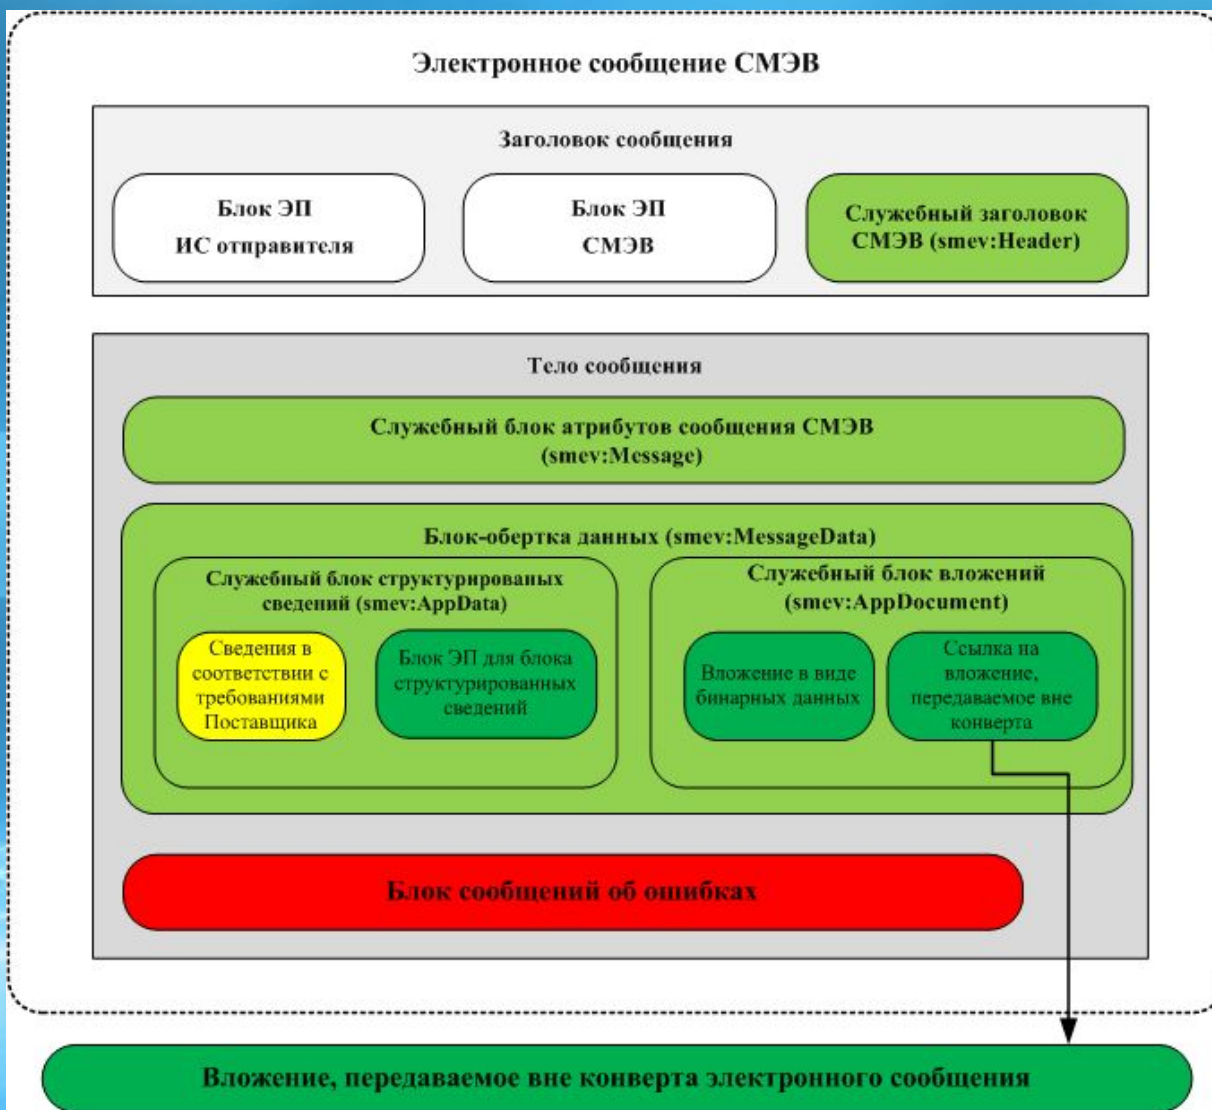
Электронное сообщение СМЭВ

Заголовок сообщения

Блок ЭП
ИС отправителя

Блок ЭП
СМЭВ

Служебный заголовок СМЭВ (smev:Header)

Тело сообщения

Служебный блок атрибутов сообщения СМЭВ (smev:Message)

Блок-обертка данных (smev:MessageData)

Служебный блок структурированых сведений (smev:AppData)

Сведения в соответствии с требованиями Поставщика

Блок ЭП для блока структурированных сведений

Служебный блок вложений (smev:AppDocument)

Вложение в виде бинарных данных

Ссылка на вложение, передаваемое вне конверта

Блок сообщений об ошибках

Вложение, передаваемое вне конверта электронного сообщения